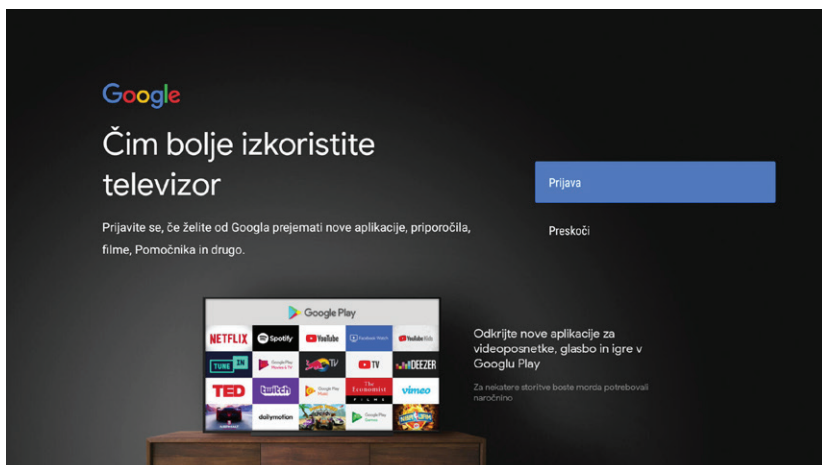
Google

Čim bolje izkoristite televizor

Prijavite se, če želite od Googla prejemati nove aplikacije, priporočila, filme, Pomočnika in drugo.

Prijava

Preskoči

Google Play

NETFLIX Spotify YouTube Facebook Watch YouTube Kids
TUNE IN Google Play Movies & TV Red Bull TV TV DEEZER
TED twitch Google Play Music The Economist FILMS vimeo
dailymotion Google Play Games

Odkrijte nove aplikacije za videoposnetke, glasbo in igre v Googlu Play

Za nekatere storitve boste morda potrebovali naročnino